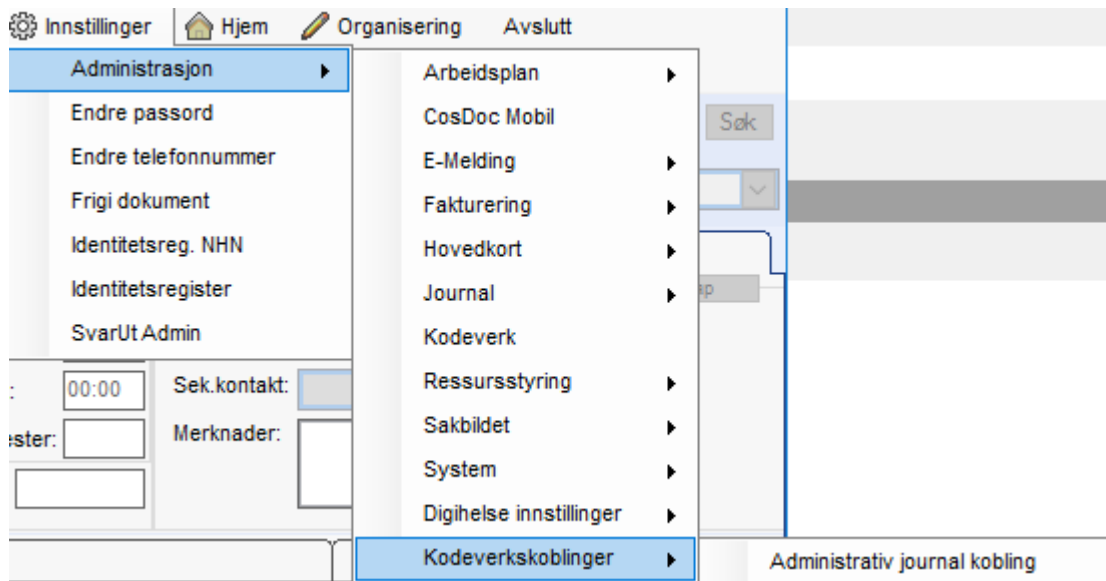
Innstillinger Hjem Organisering Avslutt

Administrasjon
Endre passord
Endre telefonnummer
Frigi dokument
Identitetsreg. NHN
Identitetsregister
SvarUt Admin

Arbeidsplan
CosDoc Mobil
E-Melding
Fakturering
Hovedkort
Journal
Kodeverk
Ressursstyring
Sakbildet
System
Digihelse innstillinger
Kodeverkskoblinger

Administrativ journal kobling

Søk

00:00
Sek.kontakt:
ester:
Merknader: